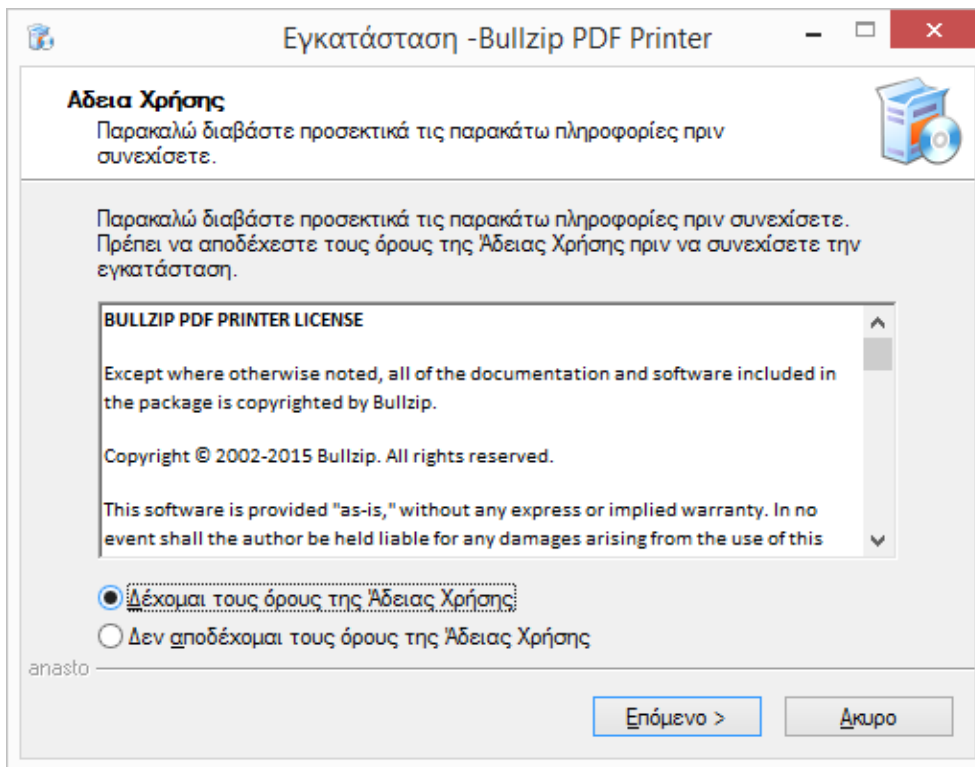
Εγκατάσταση -Bullzip PDF Printer

Αδεια Χρήσης
Παρακαλώ διαβάστε προσεκτικά τις παρακάτω πληροφορίες πριν συνεχίσετε.

Παρακαλώ διαβάστε προσεκτικά τις παρακάτω πληροφορίες πριν συνεχίσετε. Πρέπει να αποδέχεστε τους όρους της Άδειας Χρήσης πριν να συνεχίσετε την εγκατάσταση.

BULLZIP PDF PRINTER LICENSE

Except where otherwise noted, all of the documentation and software included in the package is copyrighted by Bullzip.

Copyright © 2002-2015 Bullzip. All rights reserved.

This software is provided "as-is," without any express or implied warranty. In no event shall the author be held liable for any damages arising from the use of this

Δέχομαι τους όρους της Άδειας Χρήσης
Δεν αποδέχομαι τους όρους της Άδειας Χρήσης

anasto

Επόμενο >
Ακυρο